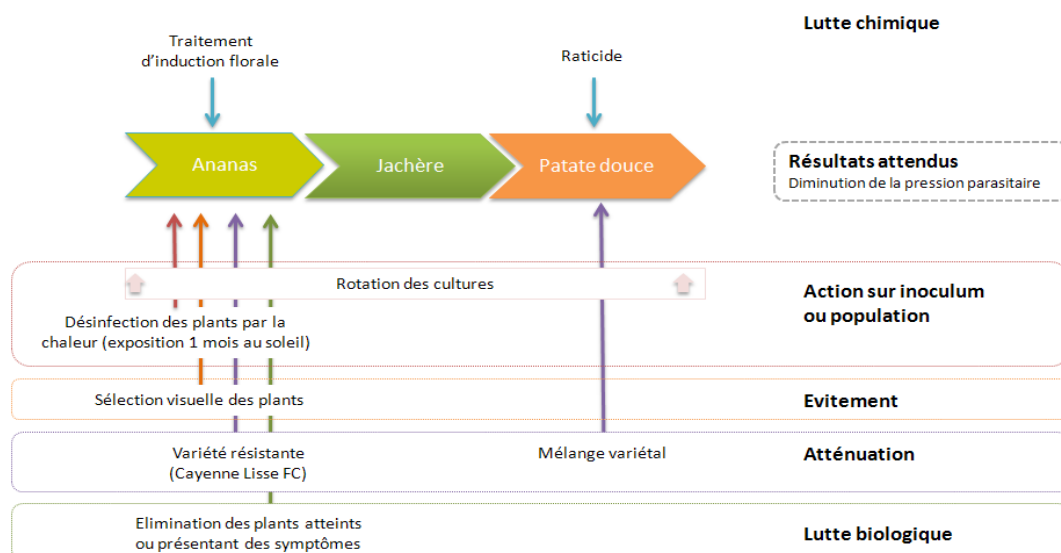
Lutte chimique

Traitement d'induction florale

Raticide

Ananas

Jachère

Patate douce

Résultats attendus
Diminution de la pression parasitaire

Rotation des cultures

Action sur inoculum ou population

Désinfection des plants par la chaleur (exposition 1 mois au soleil)

Sélection visuelle des plants

Evitement

Variété résistante (Cayenne Lisse FC)

Mélange variétal

Atténuation

Elimination des plants atteints ou présentant des symptômes

Lutte biologique